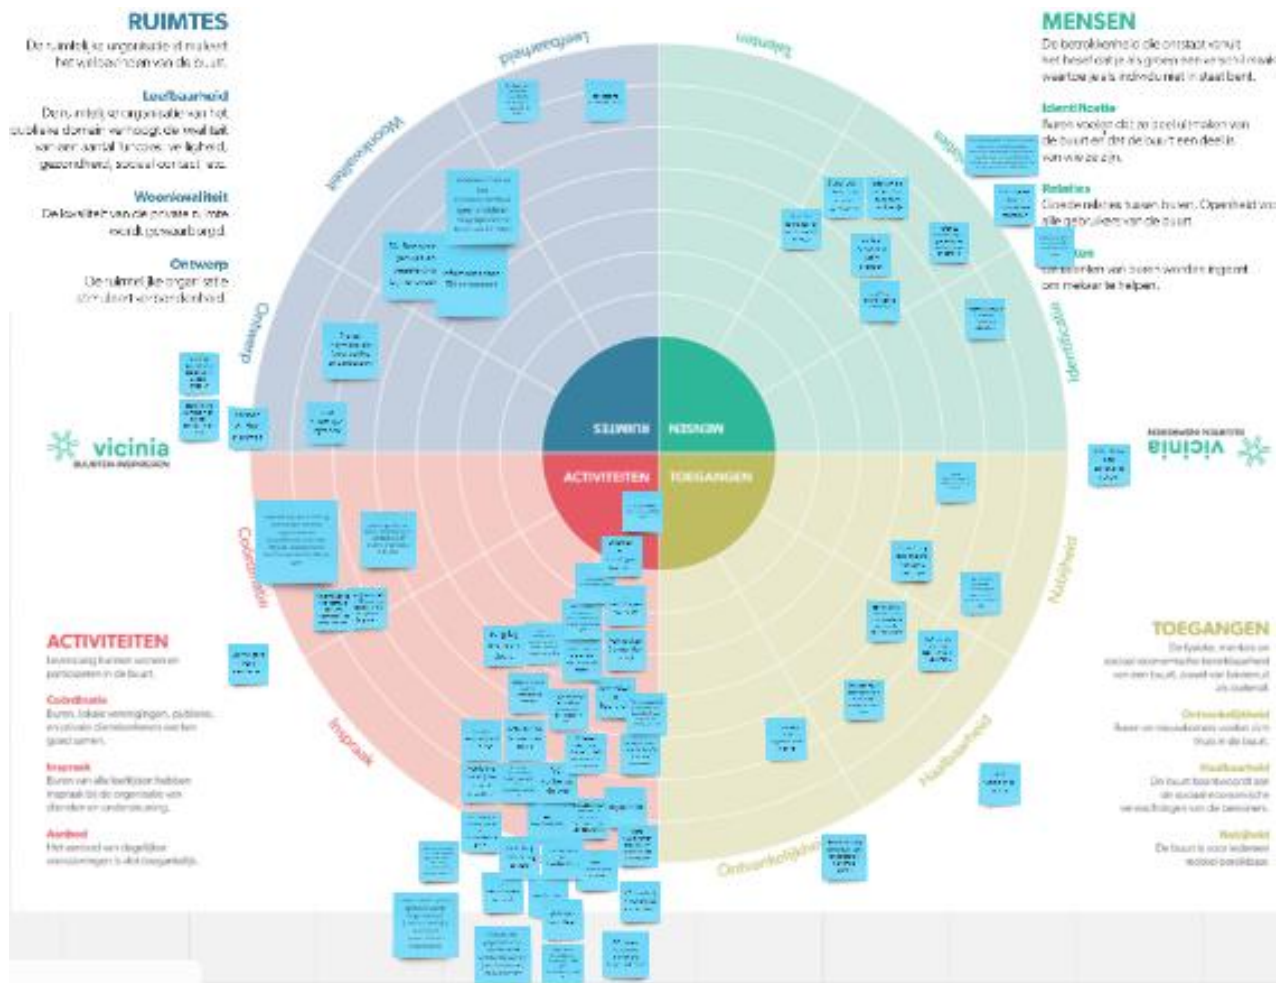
RUIMTES

De ruimtelijke organisatie maakt het welbevinden van de buurt.

Leefbaarheid
De ruimtelijke organisatie van het publieke domein verhoogt de kwaliteit van een aantal functies: veiligheid, gezondheid, sociaal contact, etc.

Woonkwaliteit
De kwaliteit van de private ruimte wordt gewaarborgd.

Ontwerp
De ruimtelijke organisatie stimuleert verbondenheid.

MENSEN

De betrokkenheid die ontstaat vanuit het besef dat je als groep een verschil maakt, waarbij je als individu niet in staat bent.

Identificatie
Buren voelen dat ze deel uitmaken van de buurt en dat de buurt een deel is van wie ze zijn.

Relaties
Goede relaties tussen buren. Openheid voor alle gebruikers van de buurt.

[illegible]
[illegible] van buren worden ingezet om elkaar te helpen.

vicinia
BUURTEN INSPIREREN

vicinia
BUURTEN INSPIREREN

ACTIVITEITEN

Leven dat buren wonen en participeren in de buurt.

Coördinatie
Buren, lokale verenigingen, publieke en private dienstverleners werken goed samen.

Inspraak
Buren van alle leeftijden hebben inspraak bij de organisatie van diensten en ondersteuning.

Aanbod
Het aanbod van dagelijkse voorzieningen is vlot toegankelijk.

TOEGANGEN

De fysieke, mentale en sociaal-economische bereikbaarheid van een buurt, zowel van binnen uit als buiten af.

Ontwikkelijkheid
Buren en nieuwkomers voelen zich thuis in de buurt.

Haalbaarheid
De buurt beantwoordt aan de sociaal-economische verwachtingen van de bewoners.

Nabijheid
De buurt is voor iedereen makkelijk bereikbaar.

Leefbaarheid
Woonkwaliteit
Ontwerp
Talenten
Relaties
Identificatie
Coördinatie
Inspraak
Nabijheid
Haalbaarheid
Ontwikkelijkheid

RUIMTES
MENSEN
ACTIVITEITEN
TOEGANGEN